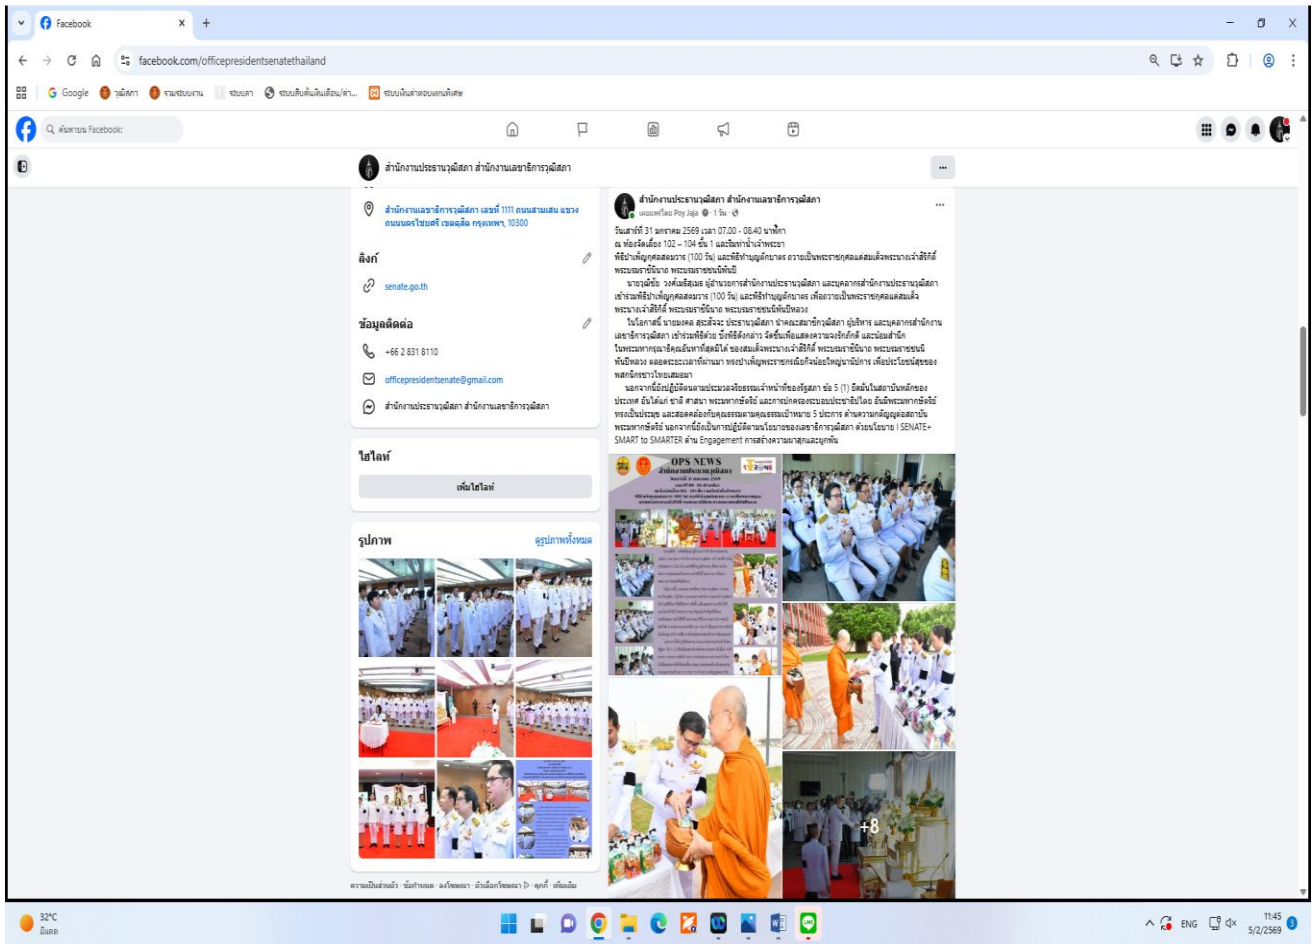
Facebook

facebook.com/officepresidentsenatethailand

Google วุฒิสภา งานระบบงาน ระบบลา ระบบสืบค้นเงินเดือน/ค่า... ระบบเงินค่าตอบแทนพิเศษ

ค้นหาบน Facebook

สำนักงานประธานวุฒิสภา สำนักงานเลขาธิการวุฒิสภา

สำนักงานเลขาธิการวุฒิสภา เลขที่ 1111 ถนนสามเสน แขวงถนนนครไชยศรี เขตดุสิต กรุงเทพฯ, 10300

ลิงก์

senate.go.th

ข้อมูลติดต่อ

+66 2 831 8110

officepresidentsenate@gmail.com

สำนักงานประธานวุฒิสภา สำนักงานเลขาธิการวุฒิสภา

ไฮไลท์

เพิ่มไฮไลท์

รูปภาพ

ดูรูปภาพทั้งหมด

ความเป็นส่วนตัว · ข้อกำหนด · ลงโฆษณา · ตัวเลือกโฆษณา · คุกกี้ · เพิ่มเติม

สำนักงานประธานวุฒิสภา สำนักงานเลขาธิการวุฒิสภา
เผยแพร่โดย Poy Jaja · 1 วัน ·

วันเสาร์ที่ 31 มกราคม 2569 เวลา 07.00 - 08.40 นาฬิกา
ณ ห้องจัดเลี้ยง 102 – 104 ชั้น 1 และริมท่าน้ำเจ้าพระยา
พิธีบำเพ็ญกุศลสตมวาร (100 วัน) และพิธีทำบุญตักบาตร ถวายเป็นพระราชกุศลแด่สมเด็จพระนางเจ้าสิริกิติ์ พระบรมราชินีนาถ พระบรมราชชนนีพันปีหลวง
นายวุฒิชัย วงศ์เมธีสุเมธ ผู้อำนวยการสำนักงานประธานวุฒิสภา และบุคลากรสำนักงานประธานวุฒิสภา เข้าร่วมพิธีบำเพ็ญกุศลสตมวาร (100 วัน) และพิธีทำบุญตักบาตร เพื่อถวายเป็นพระราชกุศลแด่สมเด็จพระนางเจ้าสิริกิติ์ พระบรมราชินีนาถ พระบรมราชชนนีพันปีหลวง
ในโอกาสนี้ นายมงคล สุระสัจจะ ประธานวุฒิสภา นำคณะสมาชิกวุฒิสภา ผู้บริหาร และบุคลากรสำนักงานเลขาธิการวุฒิสภา เข้าร่วมพิธีด้วย ซึ่งพิธีดังกล่าว จัดขึ้นเพื่อแสดงความจงรักภักดี และน้อมสำนึกในพระมหากรุณาธิคุณอันหาที่สุดมิได้ ของสมเด็จพระนางเจ้าสิริกิติ์ พระบรมราชินีนาถ พระบรมราชชนนีพันปีหลวง ตลอดระยะเวลาที่ผ่านมา ทรงบำเพ็ญพระราชกรณียกิจน้อยใหญ่นานัปการ เพื่อประโยชน์สุขของพสกนิกรชาวไทยเสมอมา
นอกจากนี้ยังปฏิบัติตามประมวลจริยธรรมเจ้าหน้าที่ของรัฐสภา ข้อ 5 (1) ยึดมั่นในสถาบันหลักของประเทศ อันได้แก่ ชาติ ศาสนา พระมหากษัตริย์ และการปกครองระบอบประชาธิปไตย อันมีพระมหากษัตริย์ทรงเป็นประมุข และสอดคล้องกับคุณธรรมตามคุณธรรมเป้าหมาย 5 ประการ ด้านความกตัญญูต่อสถาบันพระมหากษัตริย์ นอกจากนี้ยังเป็นการปฏิบัติตามนโยบายของเลขาธิการวุฒิสภา ด้วยนโยบาย I SENATE+ SMART to SMARTER ด้าน Engagement การสร้างความผาสุกและผูกพัน

OPS NEWS
สำนักงานประธานวุฒิสภา

+8

32°C
มีเมฆ

ENG
11:45
5/2/2569